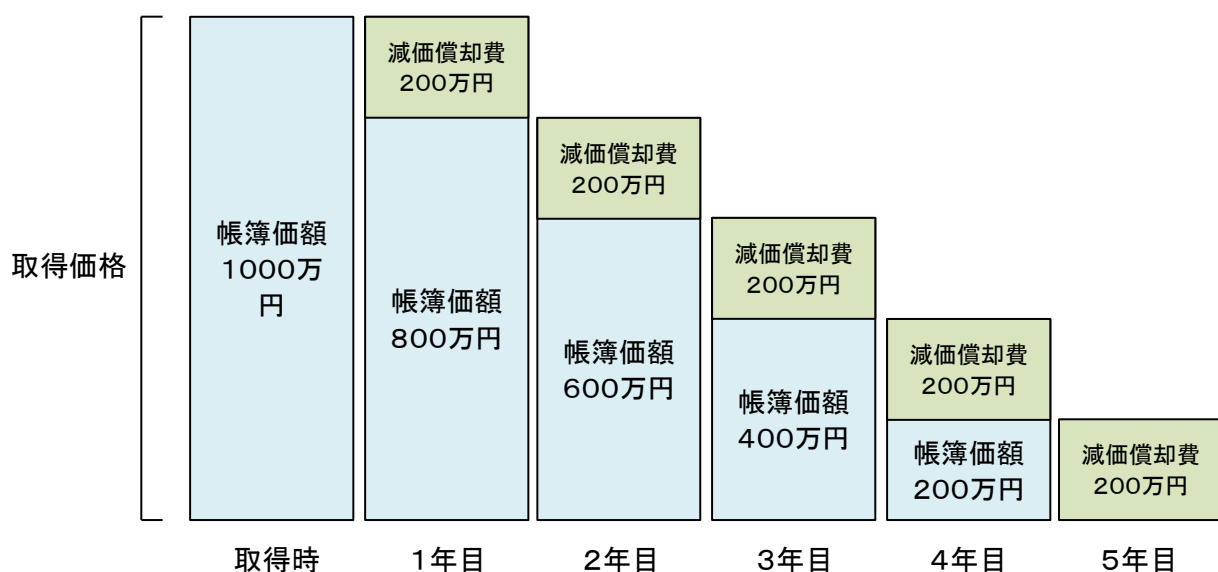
取得価格

帳簿価額
1000万
円

減価償却費
200万円

帳簿価額
800万円

減価償却費
200万円

帳簿価額
600万円

減価償却費
200万円

帳簿価額
400万円

減価償却費
200万円

帳簿価額
200万円

減価償却費
200万円

取得時

1年目

2年目

3年目

4年目

5年目